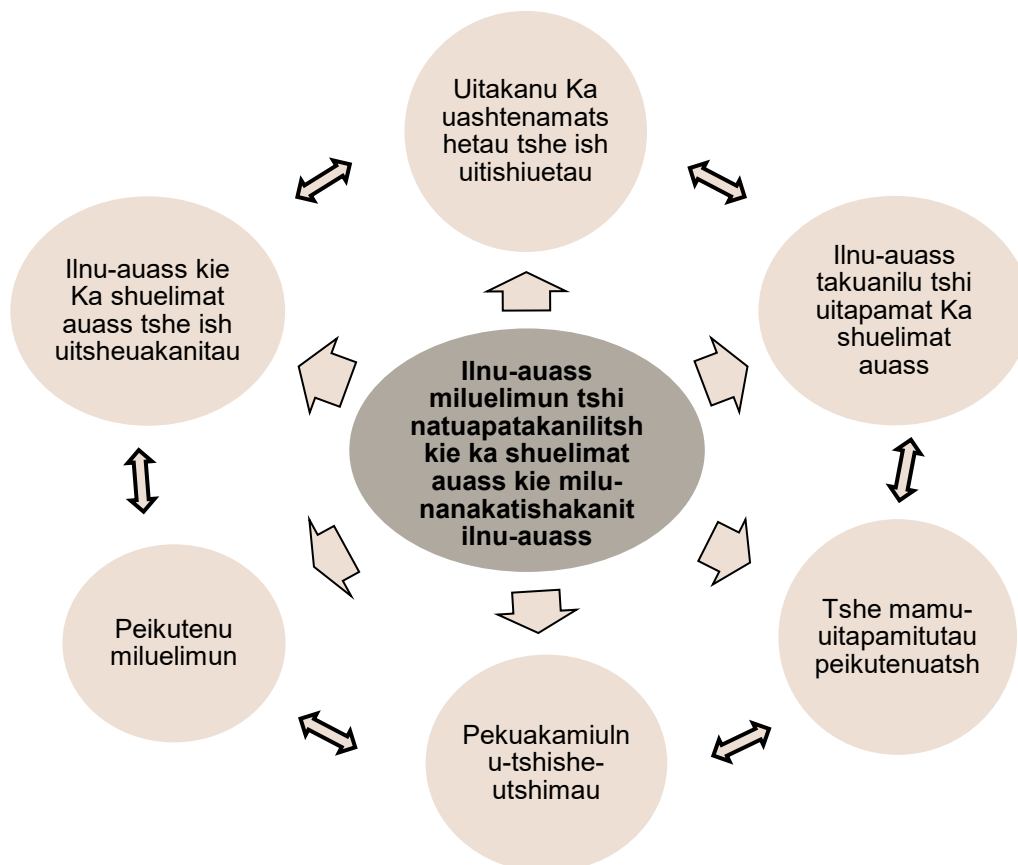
Ilnu-auass miluelimun tshi natuapatakanilitsh kie ka shuelimat auass kie milu-nanakatishakanit ilnu-auass

Uitakanu Ka uashtenamats hetau tshe ish uitishiuetau

Ilnu-auass takuanilu tshi uitapamat Ka shuelimat auass

Tshe mamu-uitapamitutau peikutenuatsh

Pekuakamiulnu-tshishe-utshimau

Peikutenu miluelimun

Ilnu-auass kie Ka shuelimat auass tshe ish uitsheuakanitau